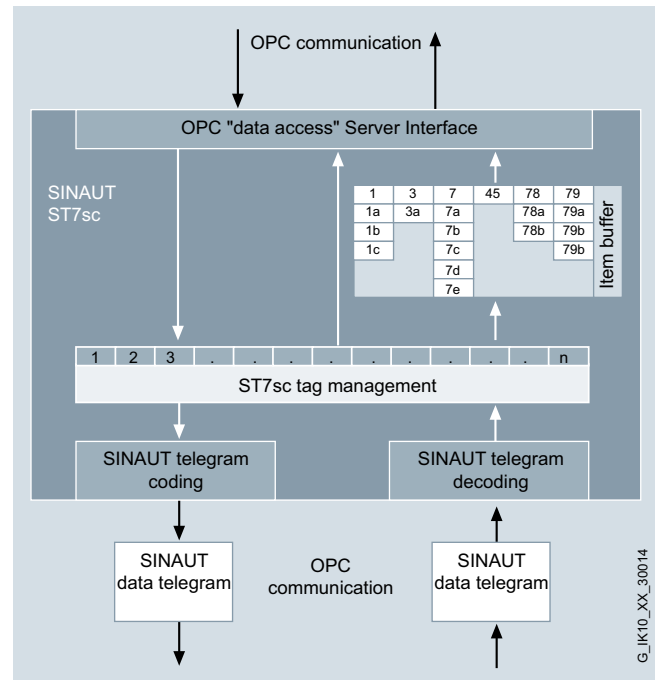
OPC communication

OPC "data access" Server Interface

SINAUT ST7sc

| 1 | 3 | 7 | 45 | 78 | 79 |
|---|---|---|---|---|---|
| 1a | 3a | 7a | | 78a | 79a |
| 1b | | 7b | | 78b | 79b |
| 1c | | 7c | | | 79b |
| | | 7d | | | |
| | | 7e | | | |

Item buffer

| 1 | 2 | 3 | . | . | . | . | . | . | . | . | . | n |
|---|---|---|---|---|---|---|---|---|---|---|---|---|

ST7sc tag management

SINAUT telegram coding

SINAUT telegram decoding

SINAUT data telegram

OPC communication

SINAUT data telegram

G_IK10_XX_30014